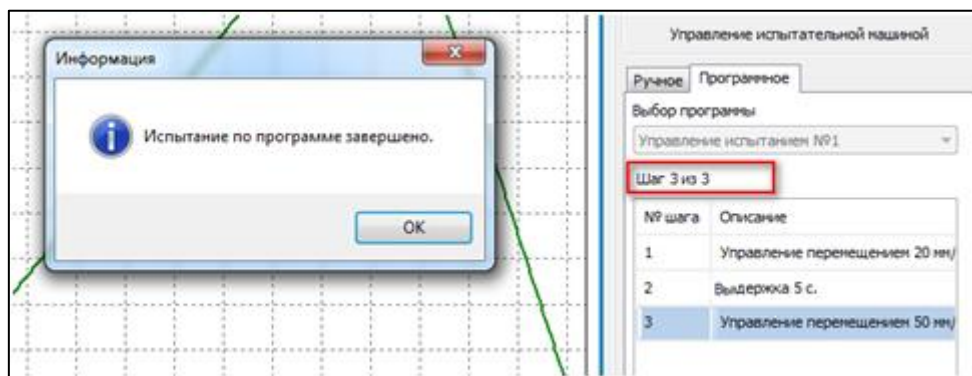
Информация

Испытание по программе завершено.

OK

Управление испытательной машиной

Ручное Программное

Выбор программы

Управление испытанием №1

Шаг 3 из 3

| № шага | Описание |
|---|---|
| 1 | Управление перемещением 20 мм/ |
| 2 | Выдержка 5 с. |
| 3 | Управление перемещением 50 мм/ |